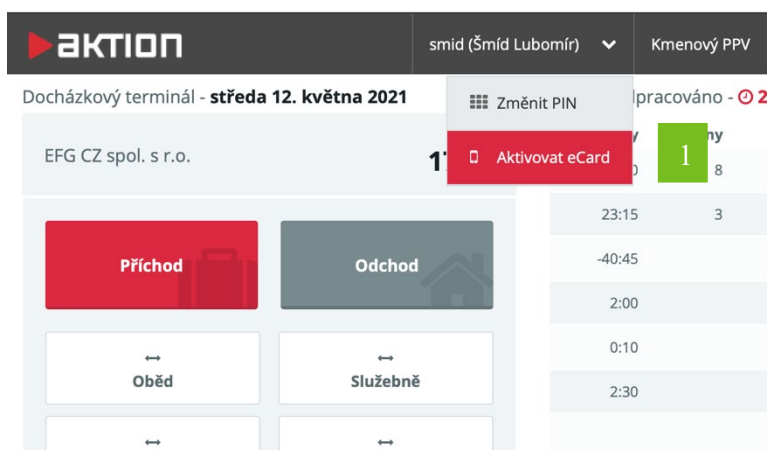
aktion

smid (Šmíd Lubomír)

Kmenový PPV

Docházkový terminál - středa 12. května 2021

Změnit PIN

Aktivovat eCard

1

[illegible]pracováno - 2

EFG CZ spol. s r.o.

1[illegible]

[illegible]y

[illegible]ny

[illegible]0

8

23:15

3

-40:45

2:00

0:10

2:30

Příchod

Odchod

Oběd

Služebně